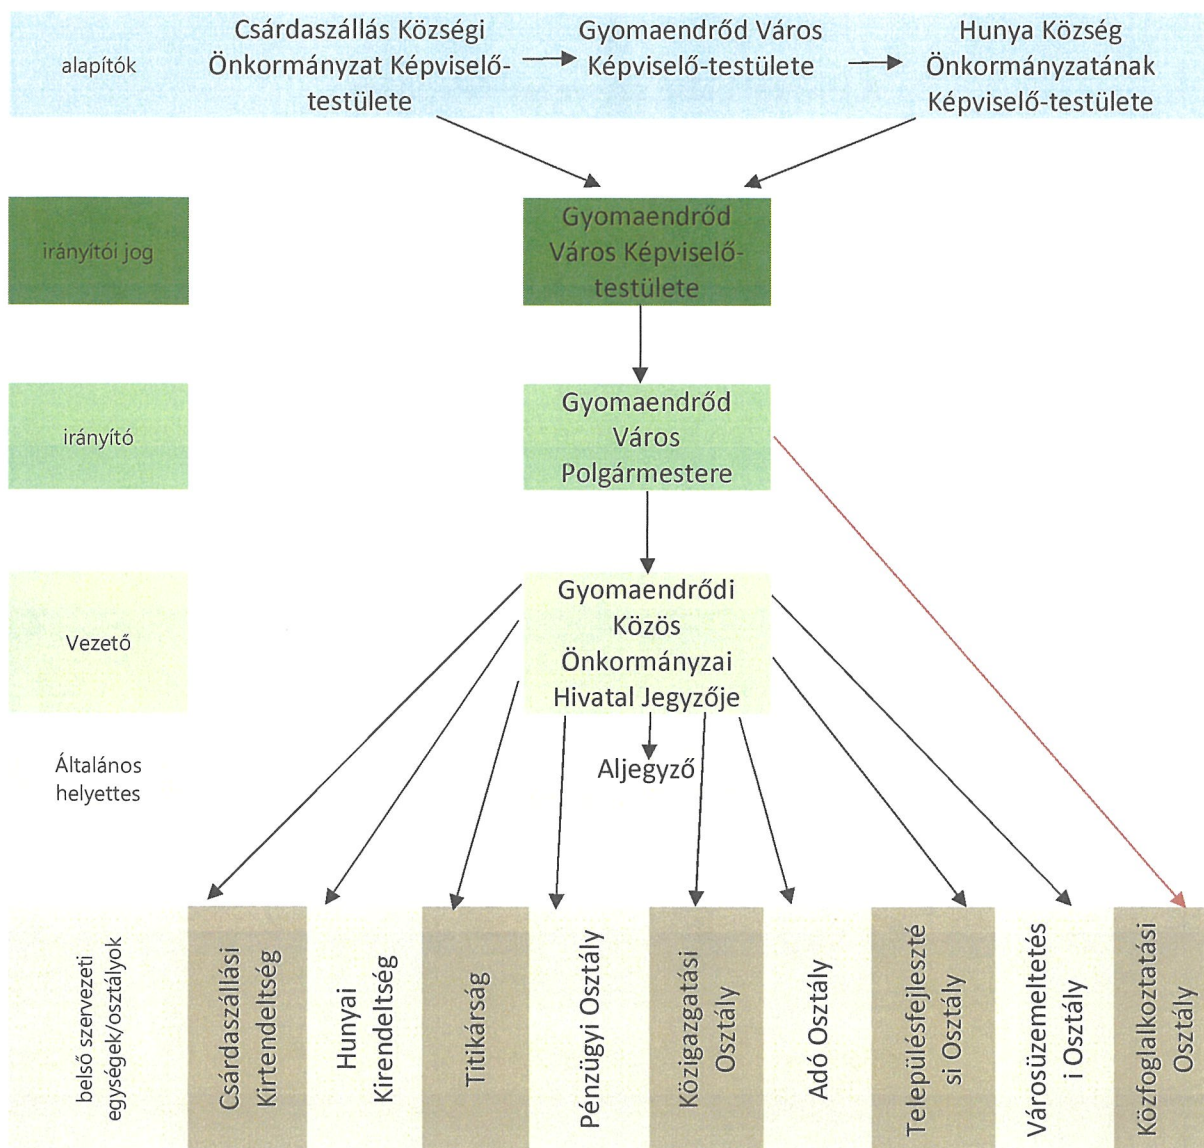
alapítók

Csárdaszállás Községi Önkormányzat Képviselő-testülete

Gyomaendrőd Város Képviselő-testülete

Hunya Község Önkormányzatának Képviselő-testülete

irányítói jog

Gyomaendrőd Város Képviselő-testülete

irányító

Gyomaendrőd Város Polgármestere

Vezető

Gyomaendrődi Közös Önkormányzai Hivatal Jegyzője

Általános helyettes

Aljegyző

belső szervezeti egységek/osztályok

Csárdaszállási Kirtendeltség

Hunyai Kirendeltség

Titikárság

Pénzügyi Osztály

Közigazgatási Osztály

Adó Osztály

Településfejlesztési Osztály

Városüzemeltetési Osztály

Közfoglalkoztatási Osztály